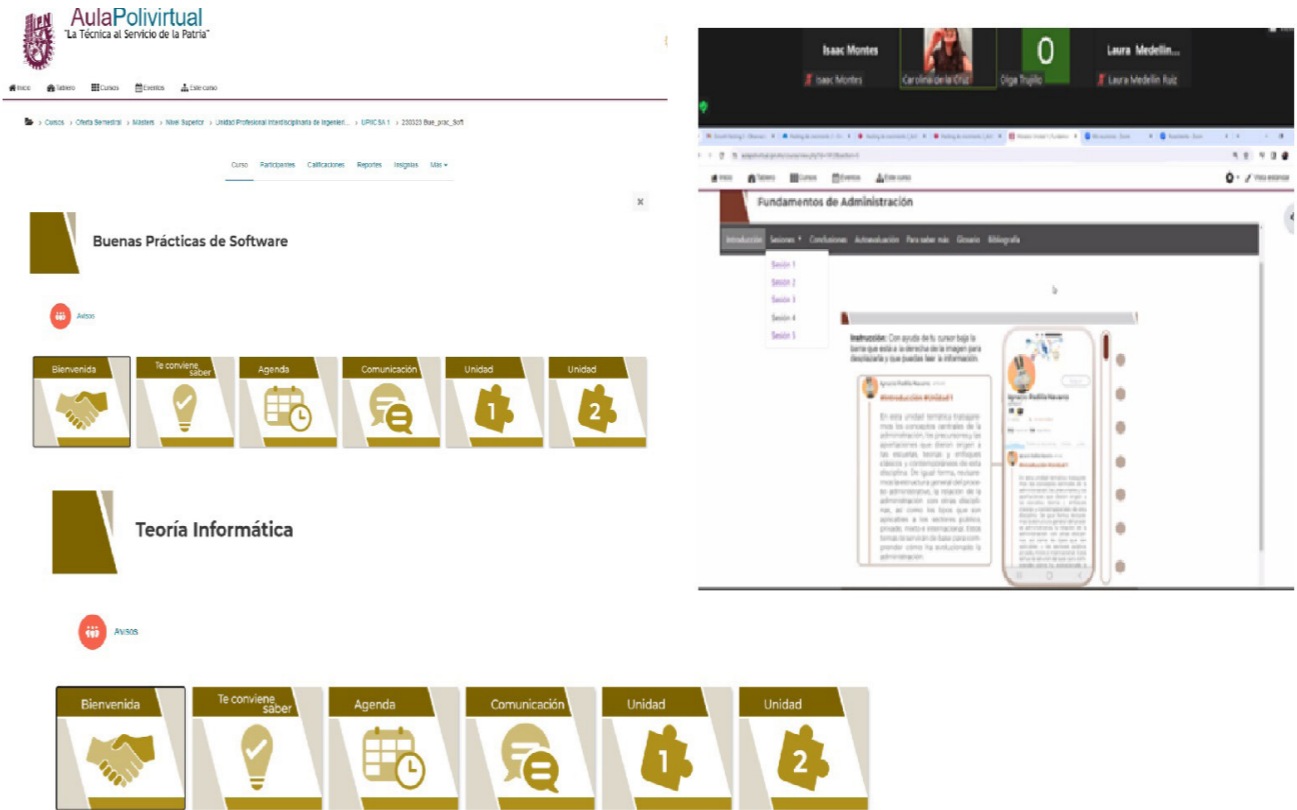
AulaPolivirtual
"La Técnica al Servicio de la Patria"

Inicio Tablero Cursos Eventos Este curso

Cursos › Oferta Semestral › Masters › Nivel Superior › Unidad Profesional Interdisciplinaria de Ingenieri... › UPIICSA 1 › 230323 Bue_prac_Soft

Curso Participantes Calificaciones Reportes Insignias Más

Buenas Prácticas de Software

Avisos

Bienvenida
Te conviene saber
Agenda
Comunicación
Unidad
1
Unidad
2

Teoría Informática

Avisos

Bienvenida
Te conviene saber
Agenda
Comunicación
Unidad
1
Unidad
2

Isaac Montes
Isaac Montes
Carolina de la Cruz
0
Olga Trujillo
Laura Medellín...
Laura Medellín Ruiz

Inicio Tablero Cursos Eventos Este curso

Fundamentos de Administración

Introducción Sesiones Conclusiones Autoevaluación Para saber más Glosario Bibliografía

Sesión 1
Sesión 2
Sesión 3
Sesión 4
Sesión 5

Instrucción: Con ayuda de tu cursor baja la barra que está a la derecha de la imagen para desplazarte y que puedas leer la información.

Ignacio Padilla Navarro
#Introducción #Unidad 1

En esta unidad temática trabajaremos los conceptos centrales de la administración, los precursores y las aportaciones que dieron origen a las escuelas, teorías y enfoques clásicos y contemporáneos de esta disciplina. De igual forma, revisaremos la estructura general del proceso administrativo, la relación de la administración con otras disciplinas, así como los tipos que son aplicables a los sectores público, privado, mixto e internacional. Estos temas te servirán de base para comprender cómo ha evolucionado la administración.

Ignacio Padilla Navarro
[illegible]